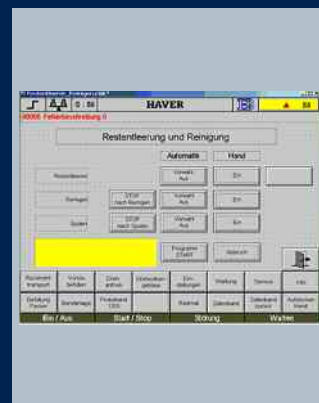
HAVER

00000 Fehlerbeschreibung 0

Restentleerung und Reinigung

Automatik

Hand

Restentleeren

Vorwahl Aus

Ein

Reinigen

STOP nach Reinigen

Vorwahl Aus

Ein

Spülen

STOP nach Spülen

Vorwahl Aus

Ein

Programm START

Abbruch

Ein / Aus

Start / Stop

Störung

Wartung